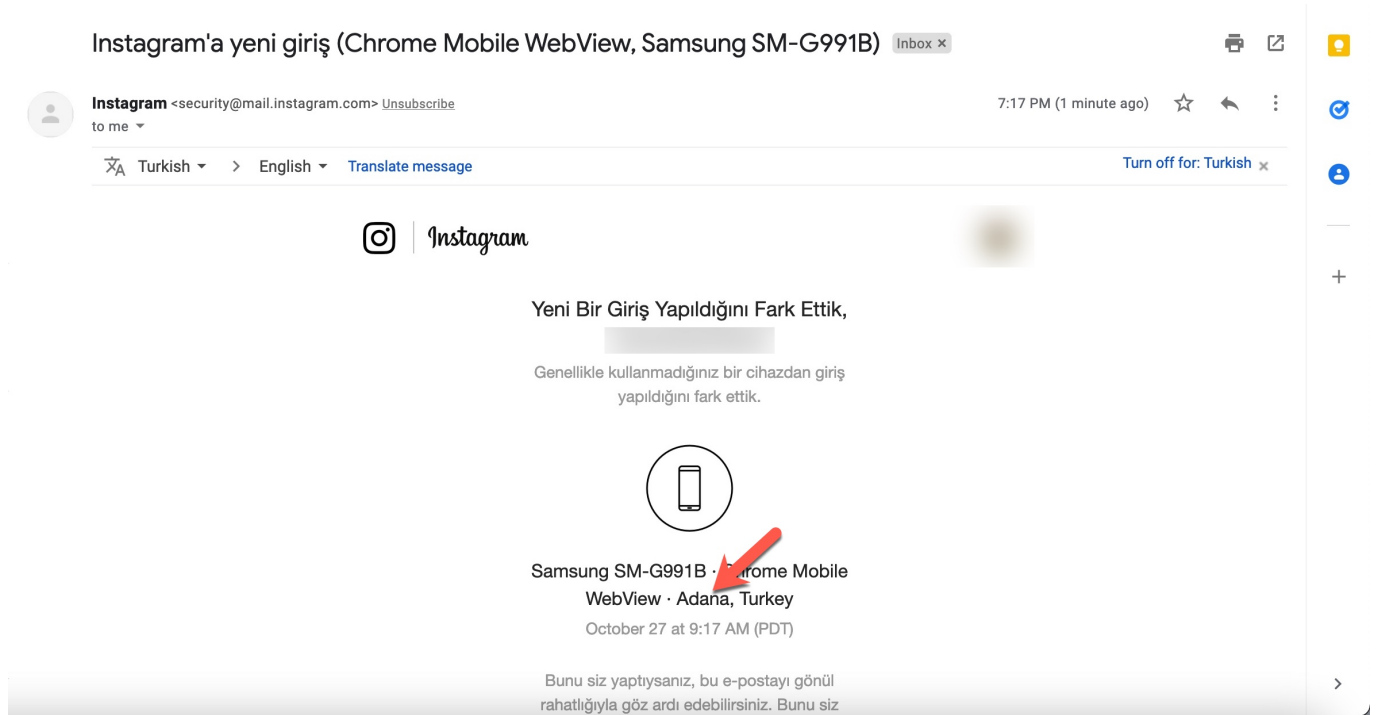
Instagram'a yeni giriş (Chrome Mobile WebView, Samsung SM-G991B) Inbox ×

Instagram <security@mail.instagram.com> Unsubscribe
to me

7:17 PM (1 minute ago)

Turkish > English Translate message

Turn off for: Turkish ×

Instagram

Yeni Bir Giriş Yapıldığını Fark Ettik,

Genellikle kullanmadığınız bir cihazdan giriş yapıldığını fark ettik.

Samsung SM-G991B · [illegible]rome Mobile WebView · Adana, Turkey

October 27 at 9:17 AM (PDT)

Bunu siz yaptıysanız, bu e-postayı gönül rahatlığıyla göz ardı edebilirsiniz. Bunu siz